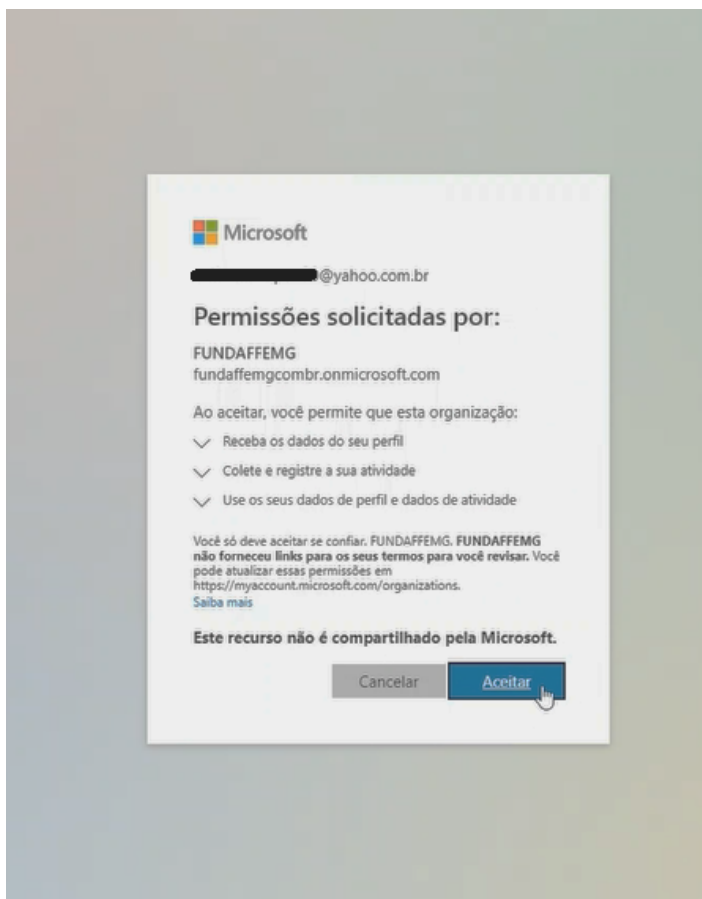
Microsoft

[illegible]@yahoo.com.br

Permissões solicitadas por:

FUNDAFFEMG
fundaffemgcombr.onmicrosoft.com

Ao aceitar, você permite que esta organização:

Receba os dados do seu perfil

Colete e registre a sua atividade

Use os seus dados de perfil e dados de atividade

Você só deve aceitar se confiar. FUNDAFFEMG. FUNDAFFEMG não forneceu links para os seus termos para você revisar. Você pode atualizar essas permissões em https://myaccount.microsoft.com/organizations.
Saiba mais

Este recurso não é compartilhado pela Microsoft.

Cancelar Aceitar